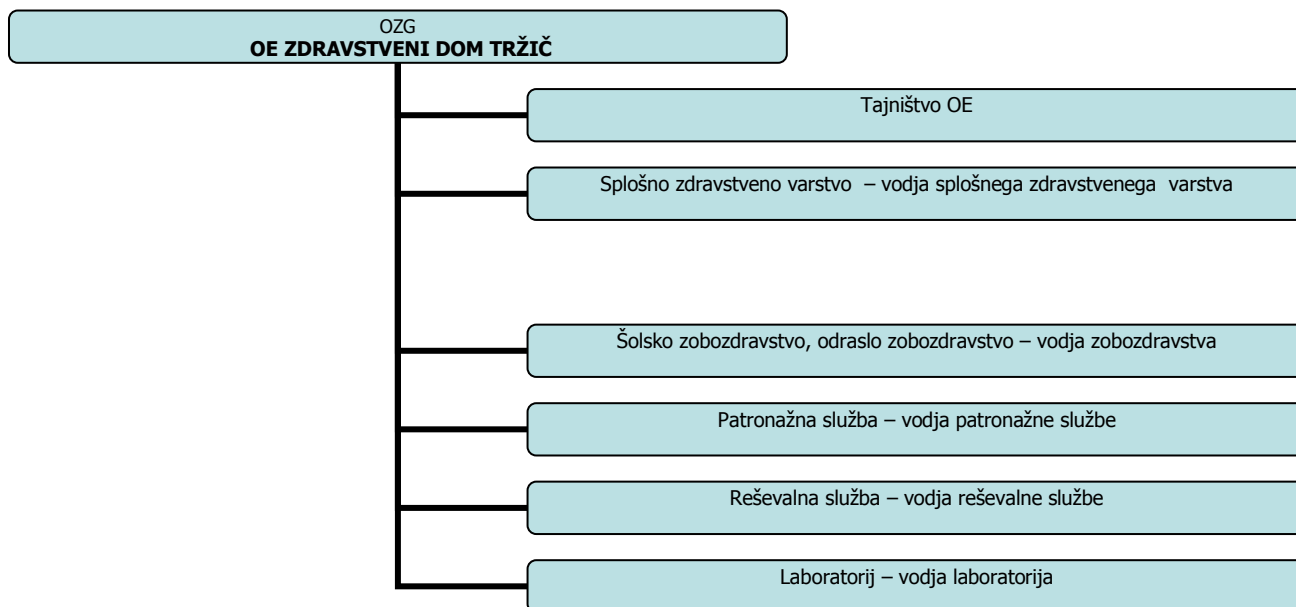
OZG
**OE ZDRAVSTVENI DOM TRŽIČ**

Tajništvo OE

Splošno zdravstveno varstvo – vodja splošnega zdravstvenega varstva

Šolsko zobozdravstvo, odraslo zobozdravstvo – vodja zobozdravstva

Patronažna služba – vodja patronažne službe

Reševalna služba – vodja reševalne službe

Laboratorij – vodja laboratorija